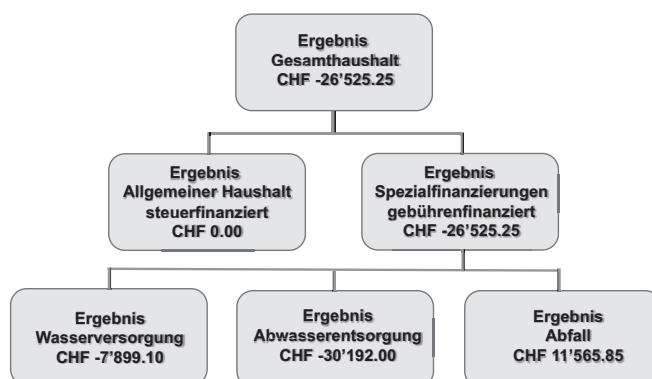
Ergebnis
Gesamthaushalt
CHF -26'525.25

Ergebnis
Allgemeiner Haushalt
steuerfinanziert
CHF 0.00

Ergebnis
Spezialfinanzierungen
gebührenfinanziert
CHF -26'525.25

Ergebnis
Wasserversorgung
CHF -7'899.10

Ergebnis
Abwasserentsorgung
CHF -30'192.00

Ergebnis
Abfall
CHF 11'565.85